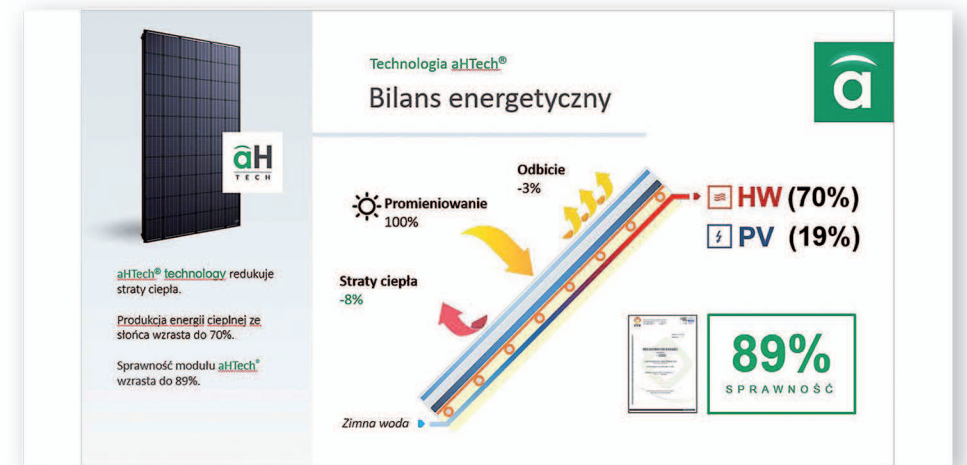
âH
TECH

aHTech® technology redukuje straty ciepła.

Produkcja energii cieplnej ze słońca wzrasta do 70%.

Sprawność modułu aHTech® wzrasta do 89%.

Technologia aHTech®

Bilans energetyczny

a

Promieniowanie
100%

Odbicie
-3%

HW (70%)

PV (19%)

Straty ciepła
-8%

89%
SPRAWNOŚĆ

Zimna woda